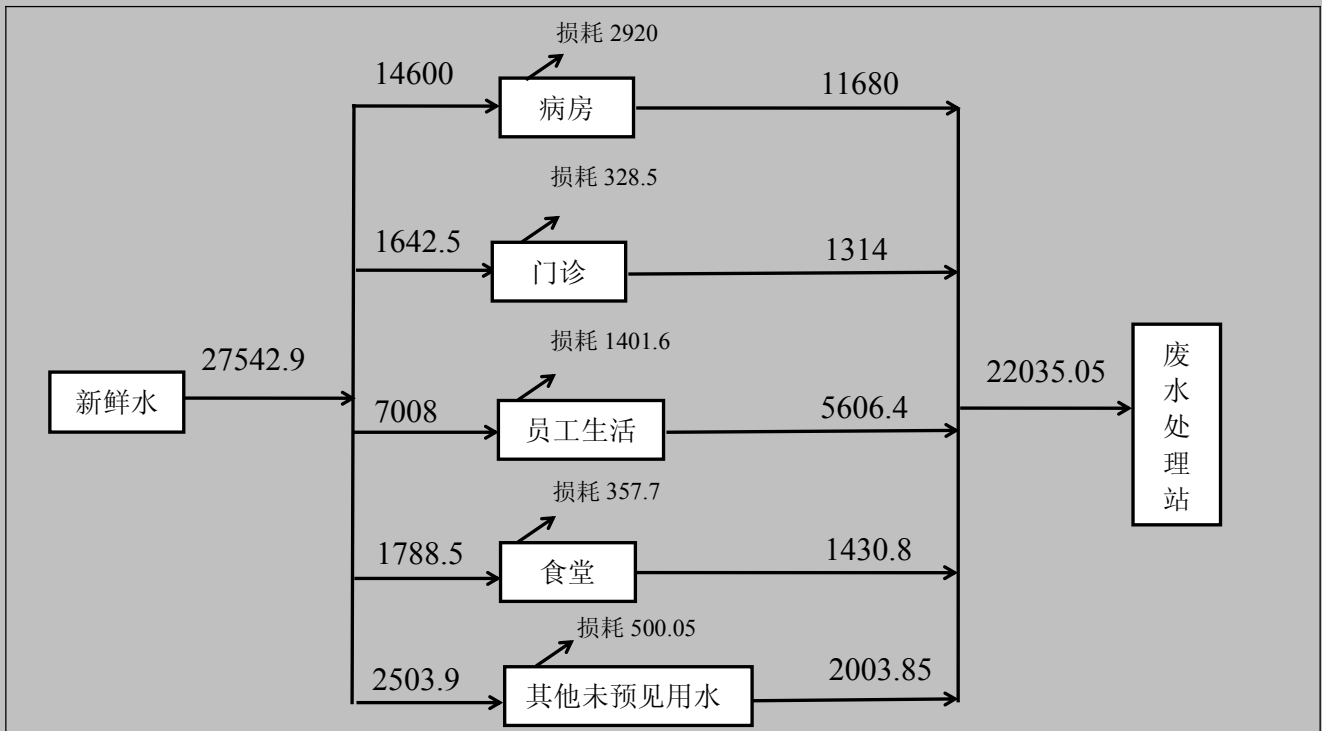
损耗 2920

14600

病房

11680

损耗 328.5

1642.5

门诊

1314

损耗 1401.6

27542.9

新鲜水

7008

员工生活

5606.4

22035.05

废水处理站

损耗 357.7

1788.5

食堂

1430.8

损耗 500.05

2503.9

其他未预见用水

2003.85